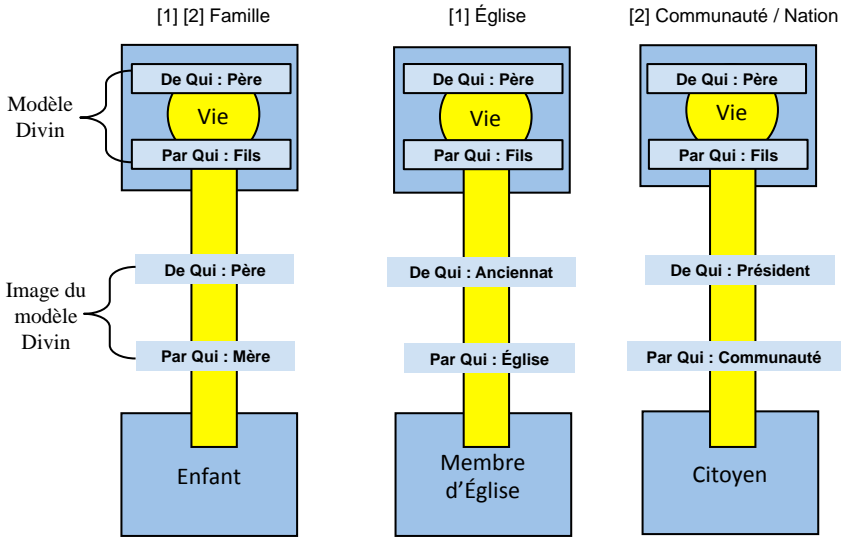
[1] [2] Famille

Modèle Divin

De Qui : Père

Vie

Par Qui : Fils

Image du modèle Divin

De Qui : Père

Par Qui : Mère

Enfant

[1] Église

De Qui : Père

Vie

Par Qui : Fils

De Qui : Anciennat

Par Qui : Église

Membre d'Église

[2] Communauté / Nation

De Qui : Père

Vie

Par Qui : Fils

De Qui : Président

Par Qui : Communauté

Citoyen